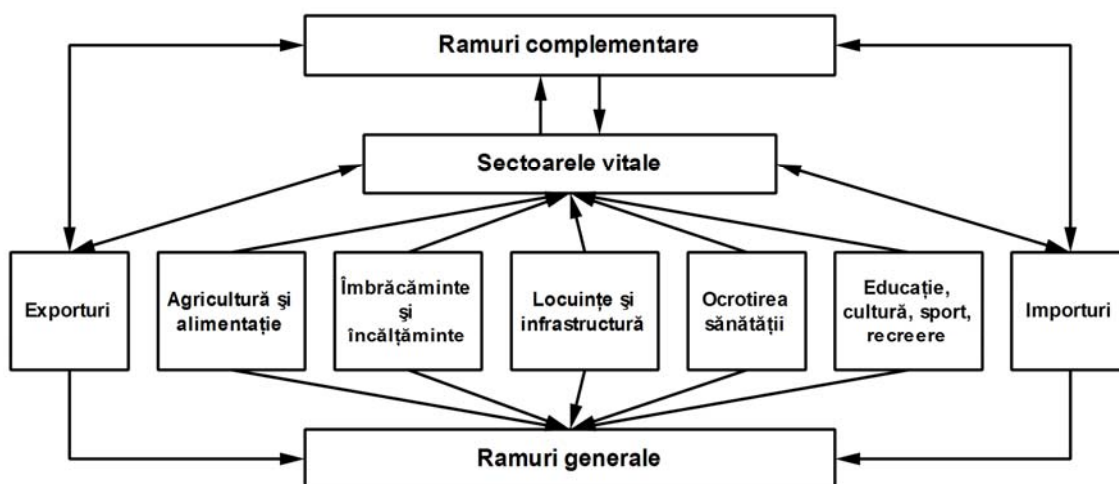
Ramuri complementare

Sectoarele vitale

Exporturi

Agricultură şi alimentaţie

Îmbrăcăminte şi încălţăminte

Locuinţe şi infrastructură

Ocrotirea sănătăţii

Educaţie, cultură, sport, recreere

Importuri

Ramuri generale